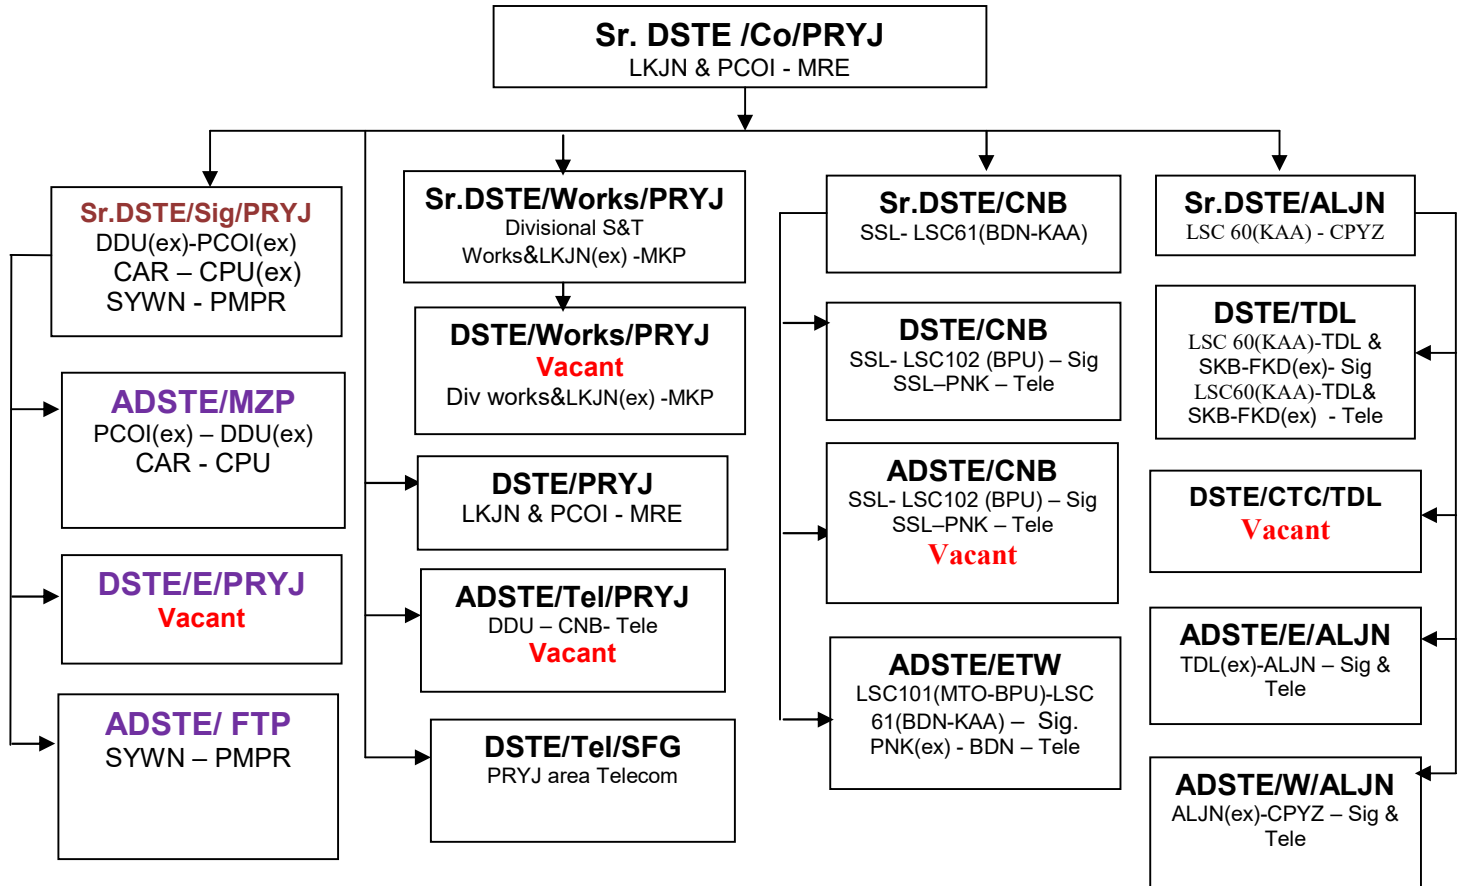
Sr. DSTE /Co/PRYJ
LKJN & PCOI - MRE

Sr.DSTE/Sig/PRYJ
DDU(ex)-PCOI(ex)
CAR – CPU(ex)
SYWN - PMPR

ADSTE/MZP
PCOI(ex) – DDU(ex)
CAR - CPU

DSTE/E/PRYJ
Vacant

ADSTE/ FTP
SYWN – PMPR

Sr.DSTE/Works/PRYJ
Divisional S&T
Works&LKJN(ex) -MKP

DSTE/Works/PRYJ
Vacant
Div works&LKJN(ex) -MKP

DSTE/PRYJ
LKJN & PCOI - MRE

ADSTE/Tel/PRYJ
DDU – CNB- Tele
Vacant

DSTE/Tel/SFG
PRYJ area Telecom

Sr.DSTE/CNB
SSL- LSC61(BDN-KAA)

DSTE/CNB
SSL- LSC102 (BPU) – Sig
SSL–PNK – Tele

ADSTE/CNB
SSL- LSC102 (BPU) – Sig
SSL–PNK – Tele
Vacant

ADSTE/ETW
LSC101(MTO-BPU)-LSC 61(BDN-KAA) – Sig.
PNK(ex) - BDN – Tele

Sr.DSTE/ALJN
LSC 60(KAA) - CPYZ

DSTE/TDL
LSC 60(KAA)-TDL &
SKB-FKD(ex)- Sig
LSC60(KAA)-TDL&
SKB-FKD(ex) - Tele

DSTE/CTC/TDL
Vacant

ADSTE/E/ALJN
TDL(ex)-ALJN – Sig &
Tele

ADSTE/W/ALJN
ALJN(ex)-CPYZ – Sig &
Tele